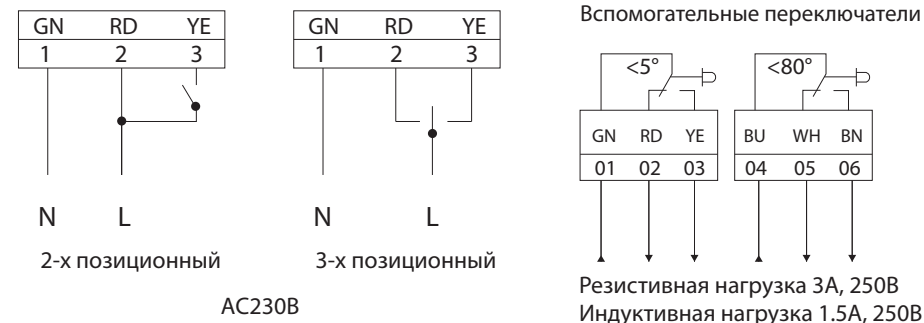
| GN | RD | YE |
|---|---|---|
| 1 | 2 | 3 |

N L

2-х позиционный

| GN | RD | YE |
|---|---|---|
| 1 | 2 | 3 |

N L

3-х позиционный

AC230B

Вспомогательные переключатели

<5°

<80°

| GN | RD | YE |
|---|---|---|
| 01 | 02 | 03 |

| BU | WH | BN |
|---|---|---|
| 04 | 05 | 06 |

Резистивная нагрузка 3А, 250В
Индуктивная нагрузка 1.5А, 250В